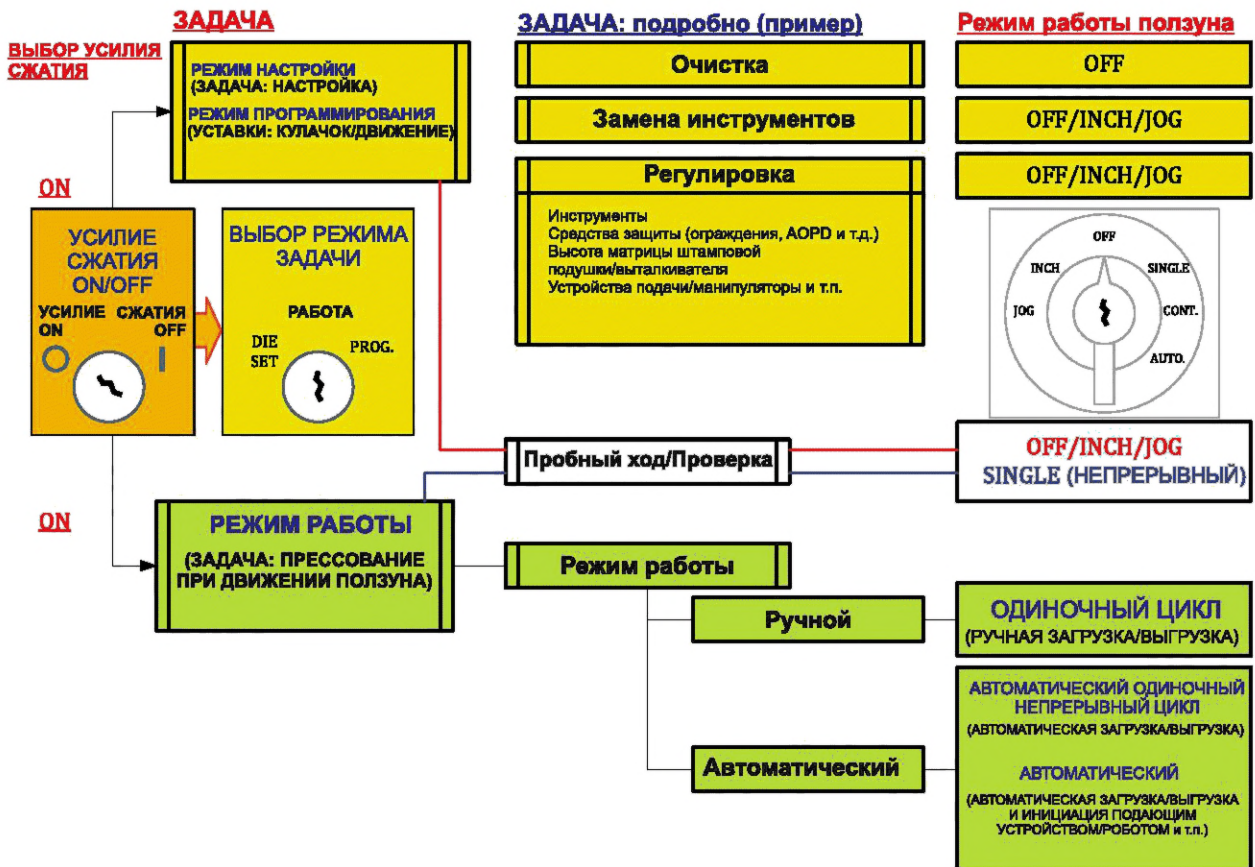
ЗАДАЧА

ВЫБОР УСИЛИЯ СЖАТИЯ

РЕЖИМ НАСТРОЙКИ (ЗАДАЧА: НАСТРОЙКА)
РЕЖИМ ПРОГРАММИРОВАНИЯ (УСТАВКИ: КУЛАЧОК/ДВИЖЕНИЕ)

ЗАДАЧА: подробно (пример)

Очистка

Замена инструментов

Регулировка

Инструменты
Средства защиты (ограждения, AOPD и т.д.)
Высота матрицы штамповой подушки/выталкивателя
Устройства подачи/манипуляторы и т.п.

Режим работы ползуна

OFF

OFF/INCH/JOG

OFF/INCH/JOG

OFF
INCH
SINGLE
JOG
CONT.
AUTO.

ON

УСИЛИЕ СЖАТИЯ ON/OFF

УСИЛИЕ ON
СЖАТИЯ OFF

ВЫБОР РЕЖИМА ЗАДАЧИ

РАБОТА
DIE SET
PROG.

Пробный ход/Проверка

OFF/INCH/JOG
SINGLE (НЕПРЕРЫВНЫЙ)

ON

РЕЖИМ РАБОТЫ
(ЗАДАЧА: ПРЕССОВАНИЕ ПРИ ДВИЖЕНИИ ПОЛЗУНА)

Режим работы

Ручной

ОДИНОЧНЫЙ ЦИКЛ
(РУЧНАЯ ЗАГРУЗКА/ВЫГРУЗКА)

Автоматический

АВТОМАТИЧЕСКИЙ ОДИНОЧНЫЙ НЕПРЕРЫВНЫЙ ЦИКЛ
(АВТОМАТИЧЕСКАЯ ЗАГРУЗКА/ВЫГРУЗКА)

АВТОМАТИЧЕСКИЙ
(АВТОМАТИЧЕСКАЯ ЗАГРУЗКА/ВЫГРУЗКА И ИНИЦИАЦИЯ ПОДАЮЩИМ УСТРОЙСТВОМ/РОБОТОМ и т.п.)